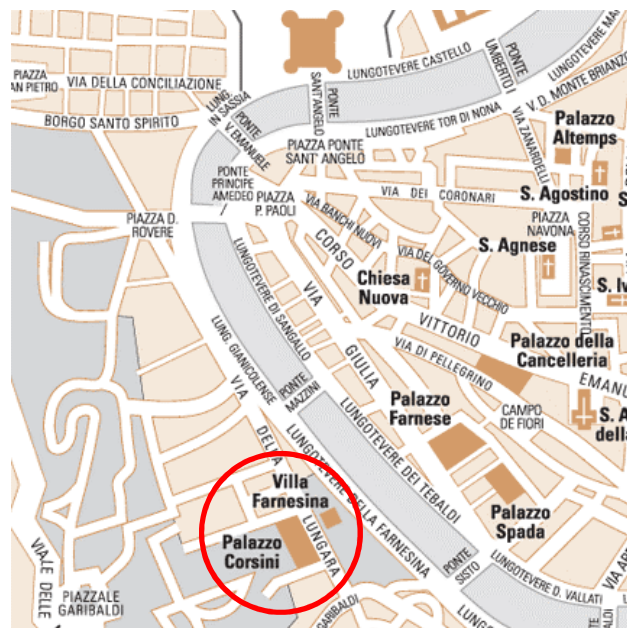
PIAZZA SAN PIETRO
VIA DELLA CONCILIAZIONE
BORGO SANTO SPIRITO
LUNG. IN SASSIA
PONTE V. EMANUELE
PONTE SANT'ANGELO
LUNGOTEVERE CASTELLO
PONTE UMBERTO I
LUNGOTEVERE MARZIO
V. D. MONTE BRIANZO
LUNGOTEVERE TOR DI NONA
VIA ZANARDELLI
Palazzo Altemps
PIAZZA PONTE SANT'ANGELO
PONTE PRINCIPE AMEDEO
PIAZZA P. PAOLI
VIA DEI CORONARI
S. Agostino
PIAZZA D. ROVERE
VIA BANCHI NUOVI
PIAZZA NAVONA
CORSO
S. Agnese
CORSO RINASCIMENTO
VIA DEL GOVERNO VECCHIO
Chiesa Nuova
S. Iv
LUNGOTEVERE DI SANGALLO
VIA
VITTORIO
Palazzo della Cancelleria
VIA DI PELLEGRINO
EMANU
GIULIA
LUNG. GIANICOLENSE
PONTE MAZZINI
Palazzo Farnese
CAMPO DE FIORI
S. A della
VIA
DELLA
LUNGOTEVERE DEI TEBALDI
Villa Farnesina
LUNGOTEVERE DELLA FARNESINA
Palazzo Spada
Palazzo Corsini
LUNGARA
PONTE SISTO
VIALE DELLE
PIAZZALE GARIBALDI
LUNGOTEVERE D. VALLATI
GARIBALDI
LUNG